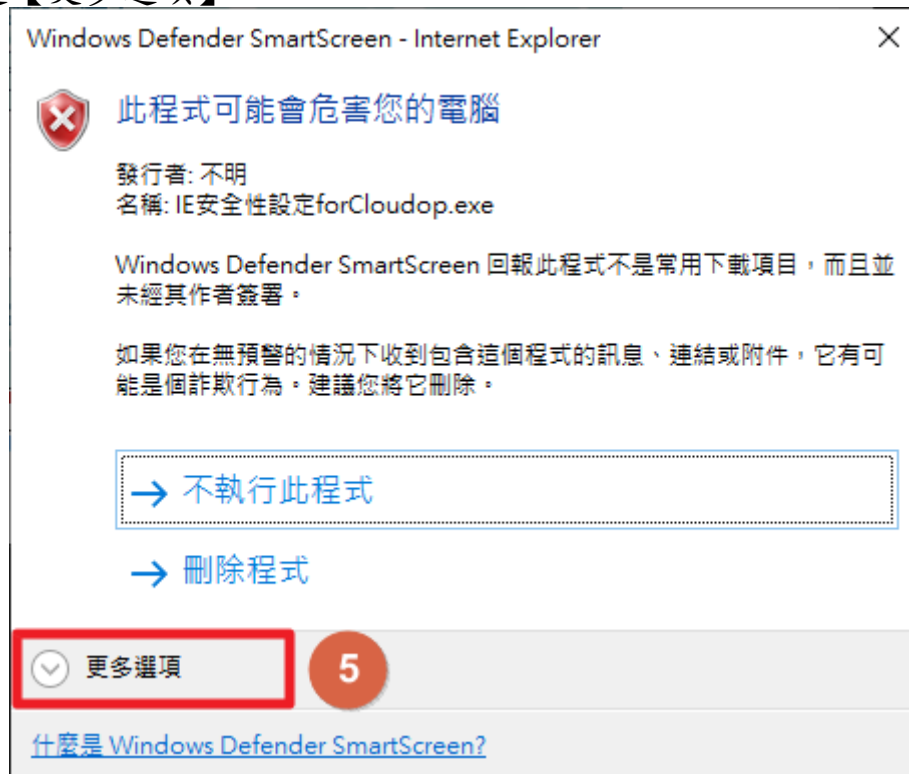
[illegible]

Windows Defender SmartScreen - Internet Explorer

此程式可能會危害您的電腦

發行者: 不明
名稱: IE安全性設定forCloudop.exe

Windows Defender SmartScreen 回報此程式不是常用下載項目，而且並未經其作者簽署。

如果您在無預警的情況下收到包含這個程式的訊息、連結或附件，它有可能是個詐欺行為。建議您將它刪除。

→ 不執行此程式

→ 刪除程式

更多選項

5

什麼是 Windows Defender SmartScreen?